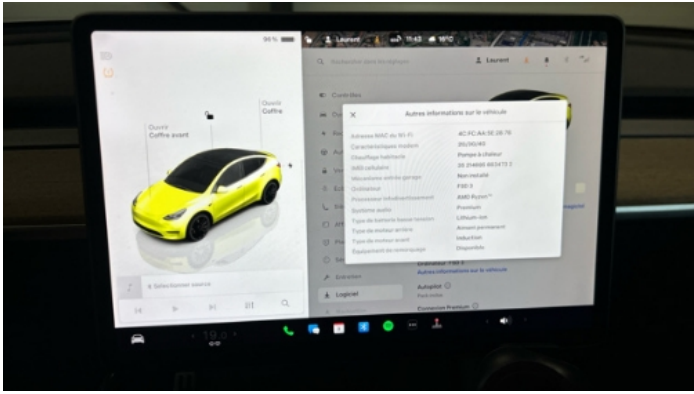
96 %

Laurent 11:43 16°C

Rechercher dans les réglages

Laurent

Ouvrir Coffre avant

Ouvrir Coffre

Contrôles

Autres informations sur le véhicule

| | |
|---|---|
| Adresse MAC du Wi-Fi | 4C:FC:AA:3E:28:78 |
| Caractéristiques modem | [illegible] |
| Chauffage habitacle | Pompe à chaleur |
| IMEI cellulaire | 35 314800 463473 2 |
| Mécanisme entrée garage | Non installé |
| Ordinateur | FSD 3 |
| Processeur infodivertissement | AMD Ryzen™ |
| Système audio | Premium |
| Type de batterie basse tension | Lithium-ion |
| Type de moteur arrière | Aimant permanent |
| Type de moteur avant | Induction |
| Équipement de remorquage | Disponible |

Autres informations sur le véhicule

Autopilot

Connexion Premium

Entretien

Logiciel

Sélectionner source

19